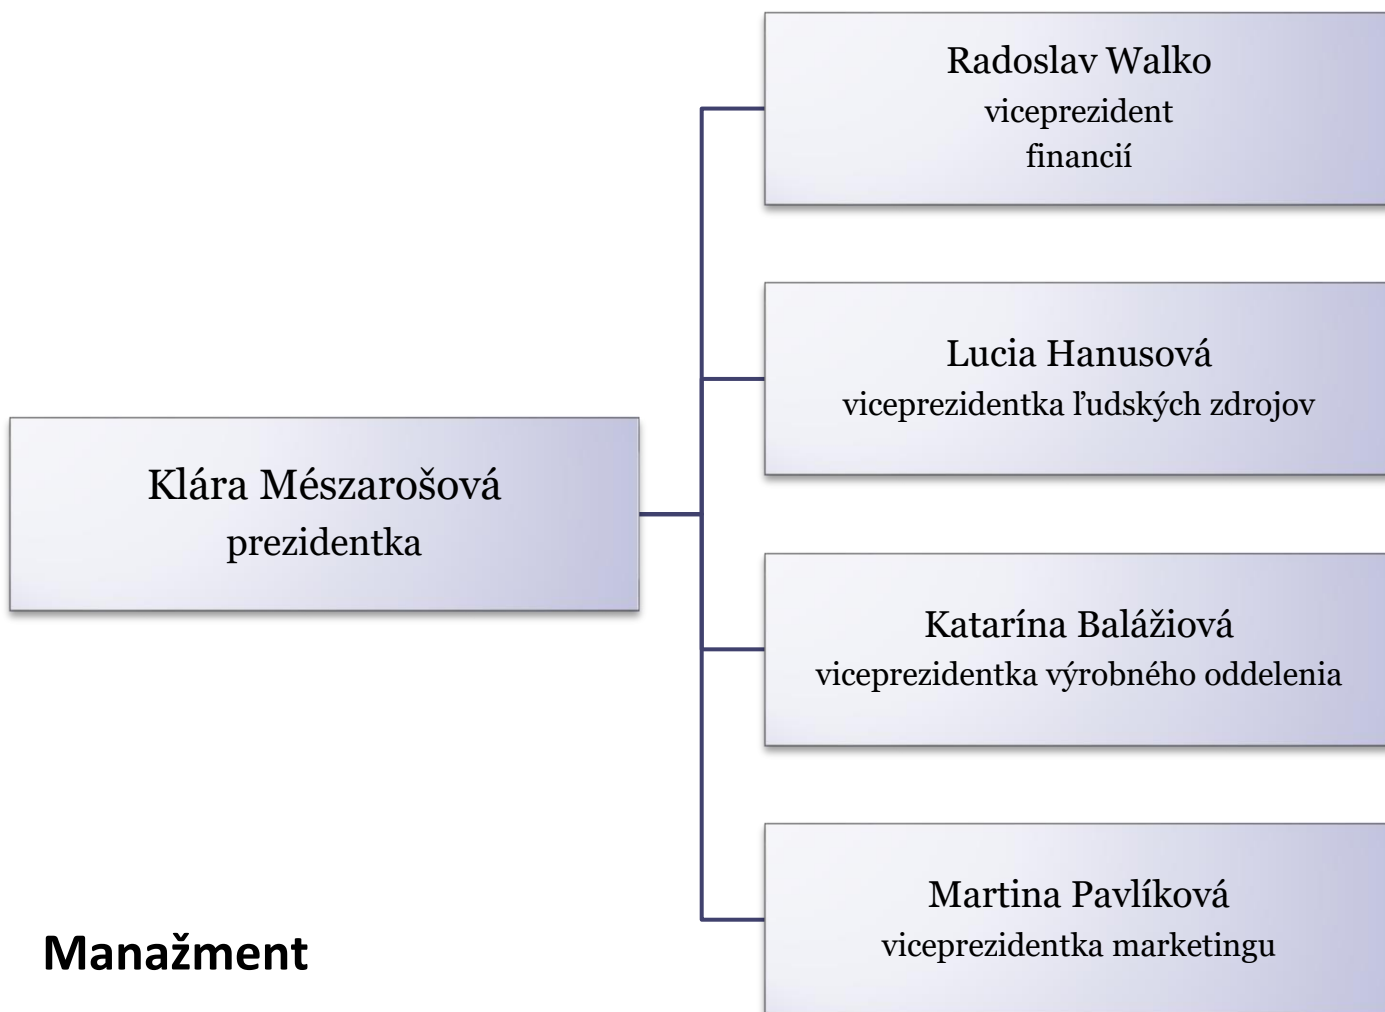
Klára Mészarošová
prezidentka

Radoslav Walko
viceprezident
financií

Lucia Hanusová
viceprezidentka ľudských zdrojov

Katarína Balážiová
viceprezidentka výrobného oddelenia

Martina Pavlíková
viceprezidentka marketingu

Manažment